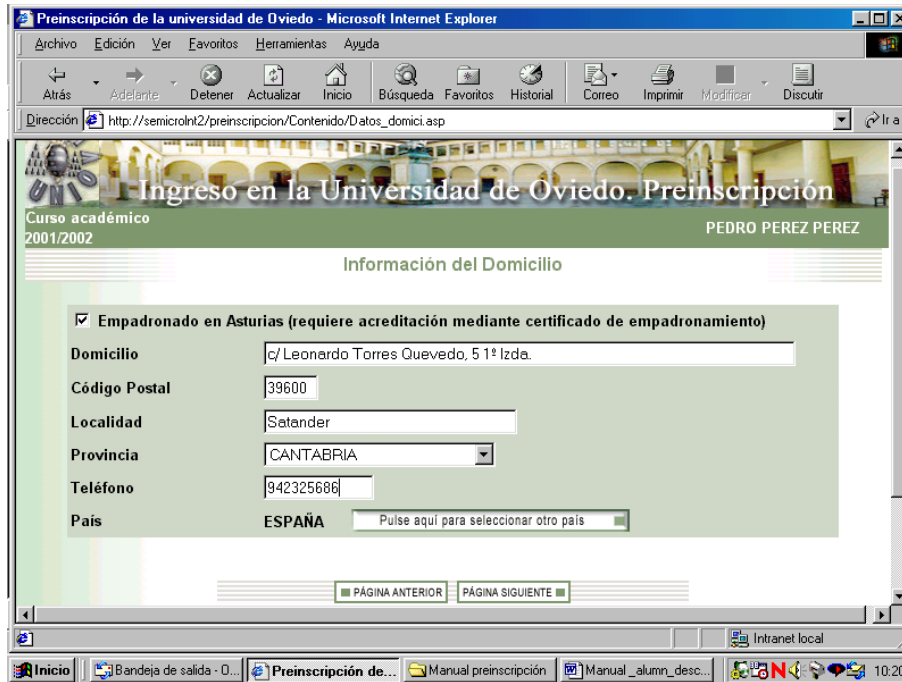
Preinscripción de la universidad de Oviedo - Microsoft Internet Explorer

Archivo Edición Ver Favoritos Herramientas Ayuda

Atrás Adelante Detener Actualizar Inicio Búsqueda Favoritos Historial Correo Imprimir Modificar Discutir

Dirección http://semicrolnt2/preinscripcion/Contenido/Datos_domici.asp

Ir a

UNI

Ingreso en la Universidad de Oviedo. Preinscripción

Curso académico 2001/2002

PEDRO PEREZ PEREZ

Información del Domicilio

☑ Empadronado en Asturias (requiere acreditación mediante certificado de empadronamiento)

| | |
|---|---|
| Domicilio | c/ Leonardo Torres Quevedo, 5 1º Izda. |
| Código Postal | 39600 |
| Localidad | Satander |
| Provincia | CANTABRIA |
| Teléfono | 942325686 |
| País | ESPAÑA Pulse aquí para seleccionar otro país |

PÁGINA ANTERIOR PÁGINA SIGUIENTE

Intranet local

Inicio Bandeja de salida - O... Preinscripción de... Manual preinscripción Manual _alumn_desc... 10:20